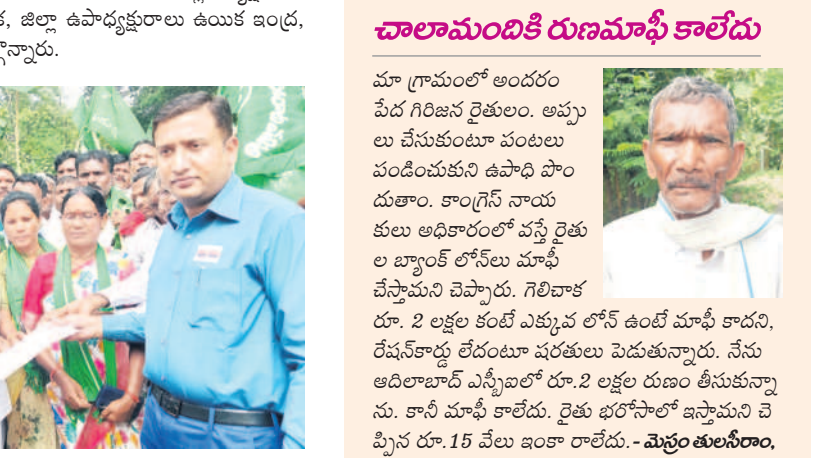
క, జిల్లా ఉపాధ్యక్షురాలు ఉయిక ఇంద్ర, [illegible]న్నారు.

చాలామందికి రుణమాఫీ కాలేదు

మా గ్రామంలో అందరం పేద గిరిజన రైతులం. అప్పులు చేసుకుంటూ పంటలు పండించుకుని ఉపాధి పొందుతాం. కాంగ్రెస్ నాయకులు అధికారంలో వస్తే రైతుల బ్యాంక్ లోన్‌లు మాఫీ చేస్తామని చెప్పారు. గెలిచాక రూ. 2 లక్షల కంటే ఎక్కువ లోన్ ఉంటే మాఫీ కాదని, రేషన్‌కార్డు లేదంటూ షరతులు పెడుతున్నారు. నేను ఆదిలాబాద్ ఎస్బీఐలో రూ.2 లక్షల రుణం తీసుకున్నాను. కానీ మాఫీ కాలేదు. రైతు భరోసాలో ఇస్తామని చెప్పిన రూ.15 వేలు ఇంకా రాలేదు. - మెస్రం తులసీరాం,